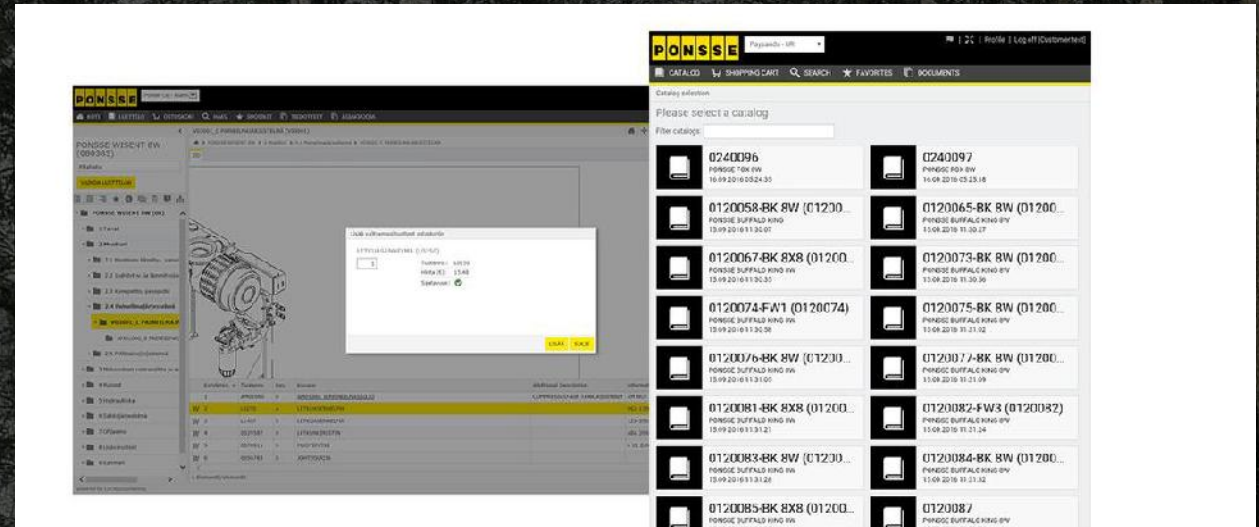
PONSSE

PONSSE WISENT 8W (000342)

VAIHDA LUETTELOA

PONSSE WISENT 8W (000342)

1 Yleiset

2 Moottori

2.1 Moottorin liitoslevy, suojat

2.2 Jäähdytin ja lämmitys

2.3 Kompaktin pesupaikka

2.4 Polttoainejärjestelmä

VESISEP_2_PAINEKOHA

3 Voimansiirto

4 Kuljetus

5 Hydrauliikka

6 Sähköjärjestelmä

7 Ohjaamo

8 Lisävarusteet

9 Kuormain

Lisää ostoskoriin

Tuotenro: 
Hinta (€):
Saatavuus:

LISÄÄ SULJE

PONSSE Payworks - UR

Profile | Log off (Customertest)

CATALOG SHOPPING CART SEARCH FAVORITES DOCUMENTS

Catalog selection

Please select a catalog

Filter catalogs:

0240096
PONSSE FOX 8W
16.09.2016 05:24:35

0240097
PONSSE FOX 8W
16.09.2016 05:25:18

0120058-BK 8W (01200...
PONSSE BUFFALO KING
15.09.2016 11:30:07

0120065-BK 8W (01200...
PONSSE BUFFALO KING 8W
15.09.2016 11:30:17

0120067-BK 8X8 (01200...
PONSSE BUFFALO KING 8W
15.09.2016 11:30:35

0120073-BK 8W (01200...
PONSSE BUFFALO KING 8W
15.09.2016 11:30:36

0120074-FW1 (0120074)
PONSSE BUFFALO KING 8W
15.09.2016 11:30:58

0120075-BK 8W (01200...
PONSSE BUFFALO KING 8W
15.09.2016 11:31:02

0120076-BK 8W (01200...
PONSSE BUFFALO KING 8W
15.09.2016 11:31:00

0120077-BK 8W (01200...
PONSSE BUFFALO KING 8W
15.09.2016 11:31:09

0120081-BK 8X8 (01200...
PONSSE BUFFALO KING 8W
15.09.2016 11:31:21

0120082-FW3 (0120082)
PONSSE BUFFALO KING 8W
15.09.2016 11:31:24

0120083-BK 8W (01200...
PONSSE BUFFALO KING 8W
15.09.2016 11:31:26

0120084-BK 8W (01200...
PONSSE BUFFALO KING 8W
15.09.2016 11:31:32

0120085-BK 8X8 (01200...
PONSSE BUFFALO KING 8W

0120087
PONSSE BUFFALO KING 8W